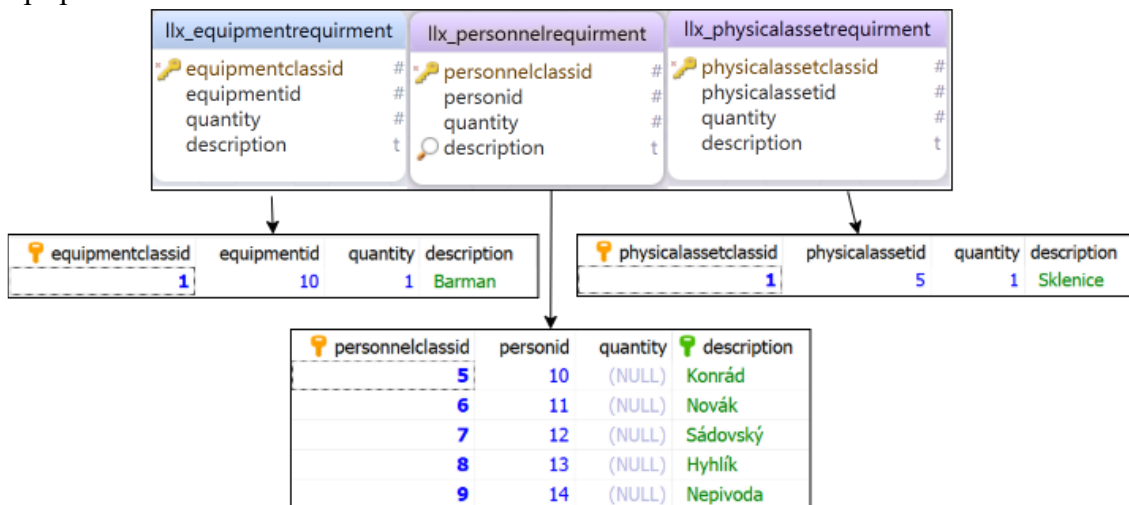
llx_equipmentrequirment
equipmentclassid #
equipmentid #
quantity #
description t

llx_personnelrequirment
personnelclassid #
personid #
quantity #
description t

llx_physicalassetrequirment
physicalassetclassid #
physicalassetid #
quantity #
description t

| equipmentclassid | equipmentid | quantity | description |
|---|---|---|---|
| 1 | 10 | 1 | Barman |

| physicalassetclassid | physicalassetid | quantity | description |
|---|---|---|---|
| 1 | 5 | 1 | Sklenice |

| personnelclassid | personid | quantity | description |
|---|---|---|---|
| 5 | 10 | (NULL) | Konrád |
| 6 | 11 | (NULL) | Novák |
| 7 | 12 | (NULL) | Sádovský |
| 8 | 13 | (NULL) | Hyhlík |
| 9 | 14 | (NULL) | Nepivoda |